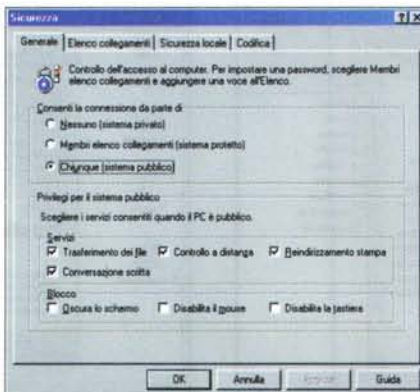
Sicurezza

?| X

Generale | Elenco collegamenti | Sicurezza locale | Codifica

Controllo dell'accesso al computer. Per impostare una password, scegliere Membri elenco collegamenti e aggiungere una voce all'Elenco.

Consenti la connessione da parte di
Nessuno (sistema privato)
Membri elenco collegamenti (sistema protetto)
Chiunque (sistema pubblico)

Privilegi per il sistema pubblico
Scegliere i servizi consentiti quando il PC è pubblico.

Servizi
Trasferimento dei file
Controllo a distanza
Reindirizzamento stampa
Conversazione scritta

Blocco
Oscura lo schermo
Disabilita il mouse
Disabilita la tastiera

OK
Annulla
Applica
Guida